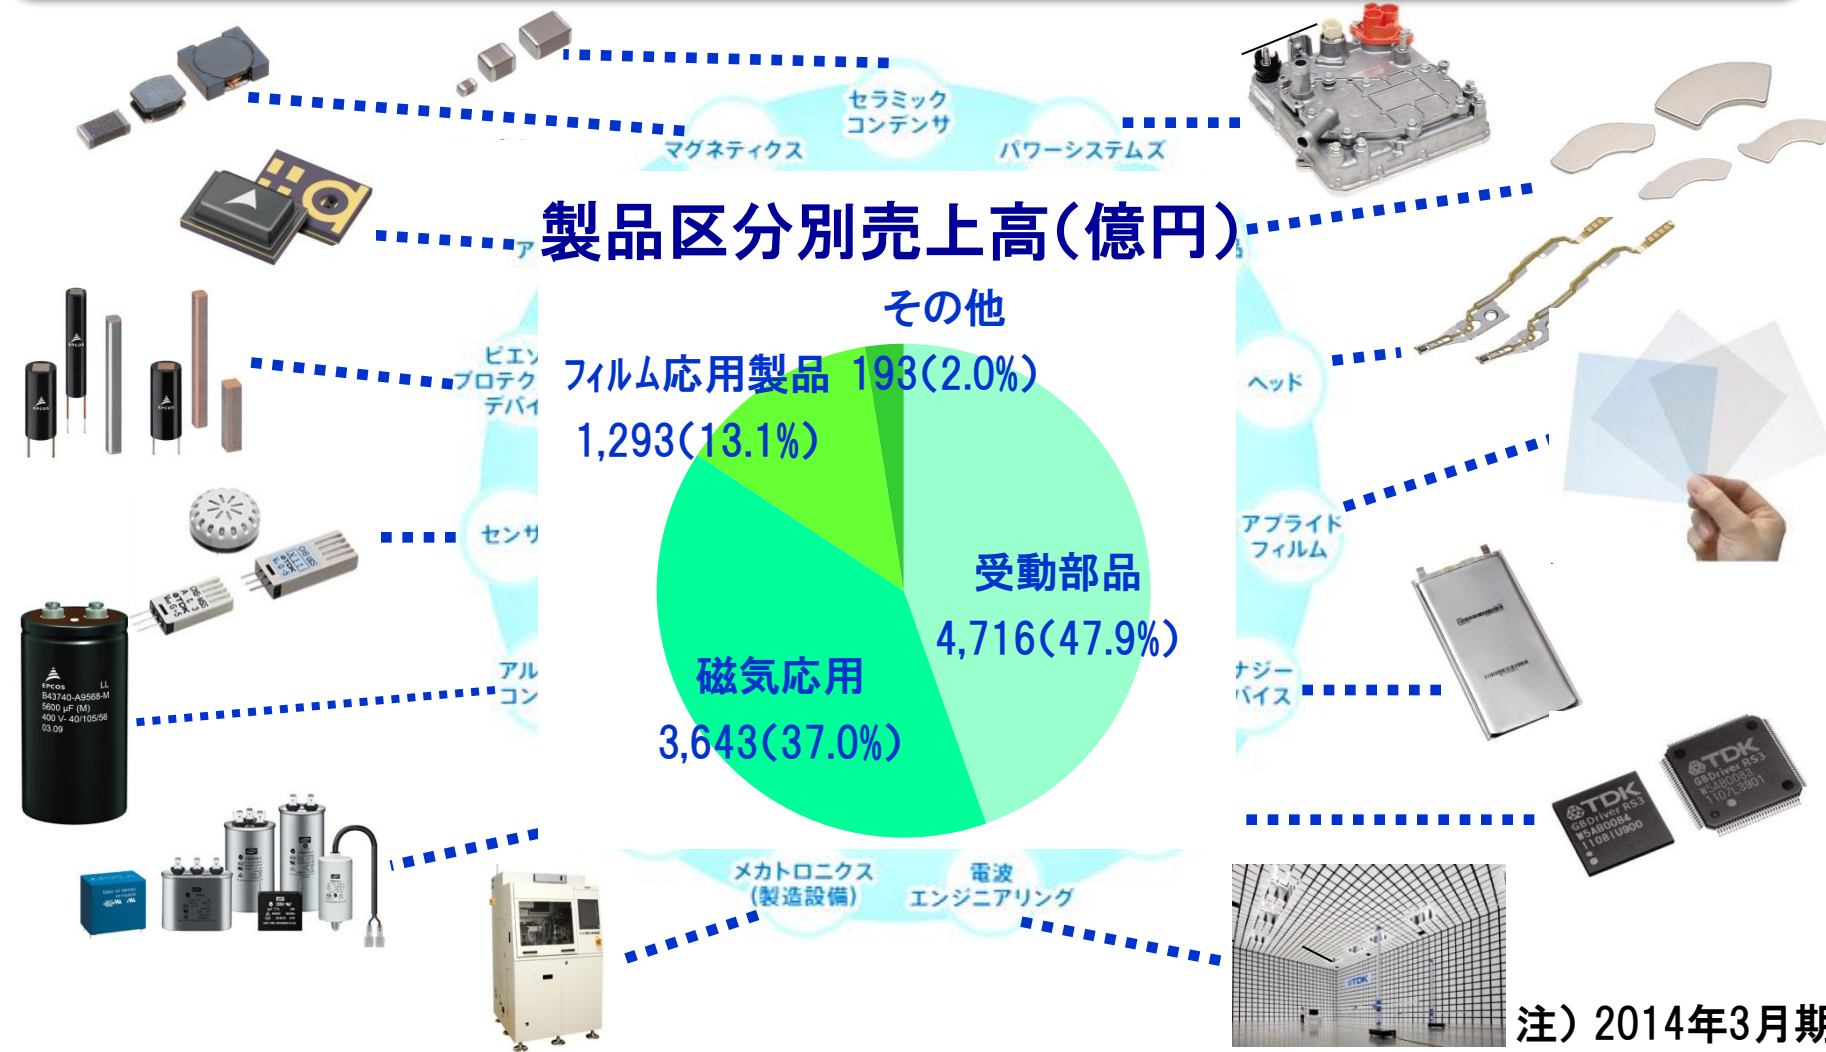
セラミック
コンデンサ

マグネティクス

パワーシステムズ

製品区分別売上高(億円)

その他

フィルム応用製品 193(2.0%)
1,293(13.1%)

ピエゾ
プロテク
デバイ

ヘッド

センサ

アプライド
フィルム

受動部品
4,716(47.9%)

磁気応用
3,643(37.0%)

アル
コン

ナジー
バイス

メカトロニクス
(製造設備)

電波
エンジニアリング

EPCOS
B43740-A9568-M
5600 µF (M)
400 V- 40/105/56
03.09
LL

TDK
GBDriver RS3
TDK
GBDriver RS3

注) 2014年3月期